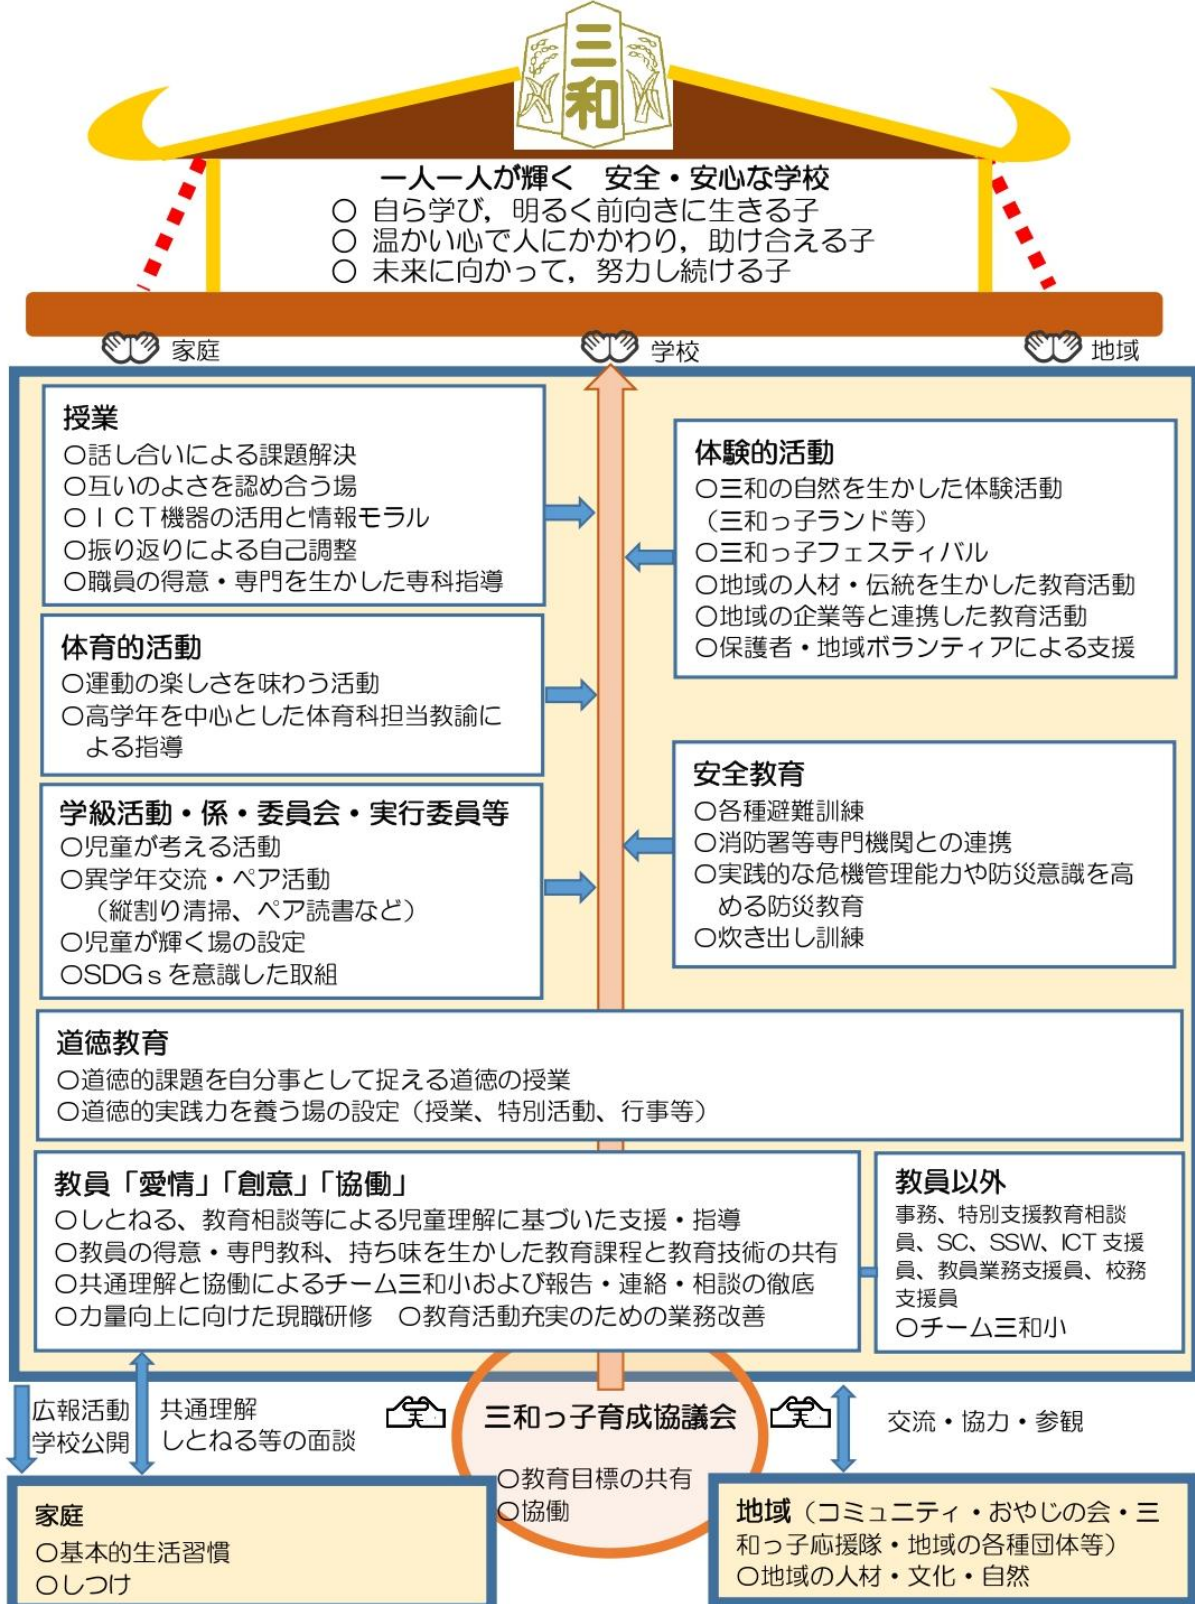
三和

一人一人が輝く　安全・安心な学校
○ 自ら学び，明るく前向きに生きる子
○ 温かい心で人にかかわり，助け合える子
○ 未来に向かって，努力し続ける子

家庭　学校　地域

授業
○話し合いによる課題解決
○互いのよさを認め合う場
○ＩＣＴ機器の活用と情報モラル
○振り返りによる自己調整
○職員の得意・専門を生かした専科指導

体育的活動
○運動の楽しさを味わう活動
○高学年を中心とした体育科担当教諭による指導

学級活動・係・委員会・実行委員等
○児童が考える活動
○異学年交流・ペア活動（縦割り清掃、ペア読書など）
○児童が輝く場の設定
○SDGｓを意識した取組

体験的活動
○三和の自然を生かした体験活動（三和っ子ランド等）
○三和っ子フェスティバル
○地域の人材・伝統を生かした教育活動
○地域の企業等と連携した教育活動
○保護者・地域ボランティアによる支援

安全教育
○各種避難訓練
○消防署等専門機関との連携
○実践的な危機管理能力や防災意識を高める防災教育
○炊き出し訓練

道徳教育
○道徳的課題を自分事として捉える道徳の授業
○道徳的実践力を養う場の設定（授業、特別活動、行事等）

教員「愛情」「創意」「協働」
○しとねる、教育相談等による児童理解に基づいた支援・指導
○教員の得意・専門教科、持ち味を生かした教育課程と教育技術の共有
○共通理解と協働によるチーム三和小および報告・連絡・相談の徹底
○力量向上に向けた現職研修　○教育活動充実のための業務改善

教員以外
事務、特別支援教育相談員、SC、SSW、ICT 支援員、教員業務支援員、校務支援員
○チーム三和小

広報活動
学校公開

共通理解
しとねる等の面談

三和っ子育成協議会
○教育目標の共有
○協働

交流・協力・参観

家庭
○基本的生活習慣
○しつけ

地域（コミュニティ・おやじの会・三和っ子応援隊・地域の各種団体等）
○地域の人材・文化・自然